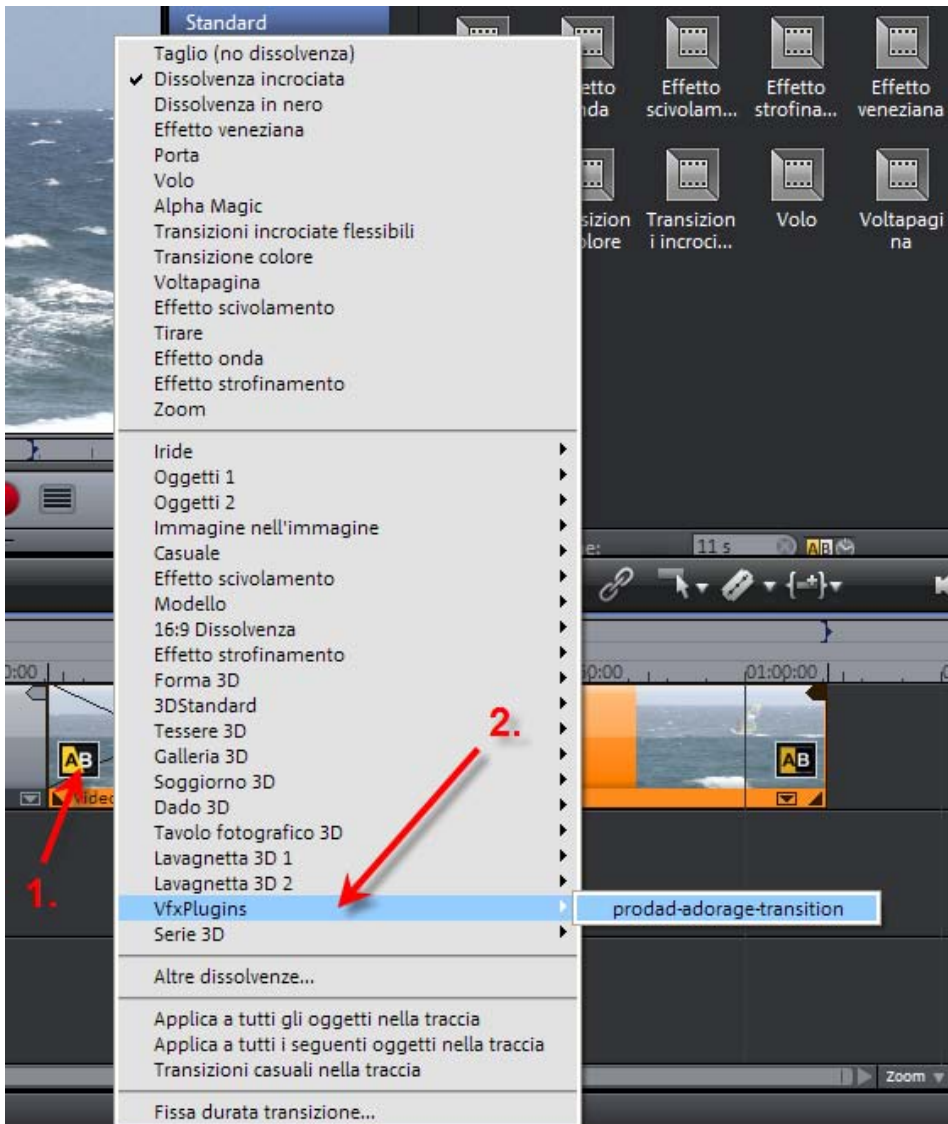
Standard

Taglio (no dissolvenza)
✔ Dissolvenza incrociata
Dissolvenza in nero
Effetto veneziana
Porta
Volo
Alpha Magic
Transizioni incrociate flessibili
Transizione colore
Voltapagina
Effetto scivolamento
Tirare
Effetto onda
Effetto strofinamento
Zoom

Iride
Oggetti 1
Oggetti 2
Immagine nell'immagine
Casuale
Effetto scivolamento
Modello
16:9 Dissolvenza
Effetto strofinamento
Forma 3D
3DStandard
Tessere 3D
Galleria 3D
Soggiorno 3D
Dado 3D
Tavolo fotografico 3D
Lavagnetta 3D 1
Lavagnetta 3D 2
VfxPlugins
Serie 3D

Altre dissolvenze...

Applica a tutti gli oggetti nella traccia
Applica a tutti i seguenti oggetti nella traccia
Transizioni casuali nella traccia

Fissa durata transizione...

prodad-adorage-transition

etto nda
Effetto scivolam...
Effetto strofina...
Effetto veneziana
sizion olore
Transizion i incroci...
Volo
Voltapagi na

e:
11 s
AB

0:00
0:00
01:00:00

AB
AB
Video

1.
2.

Zoom